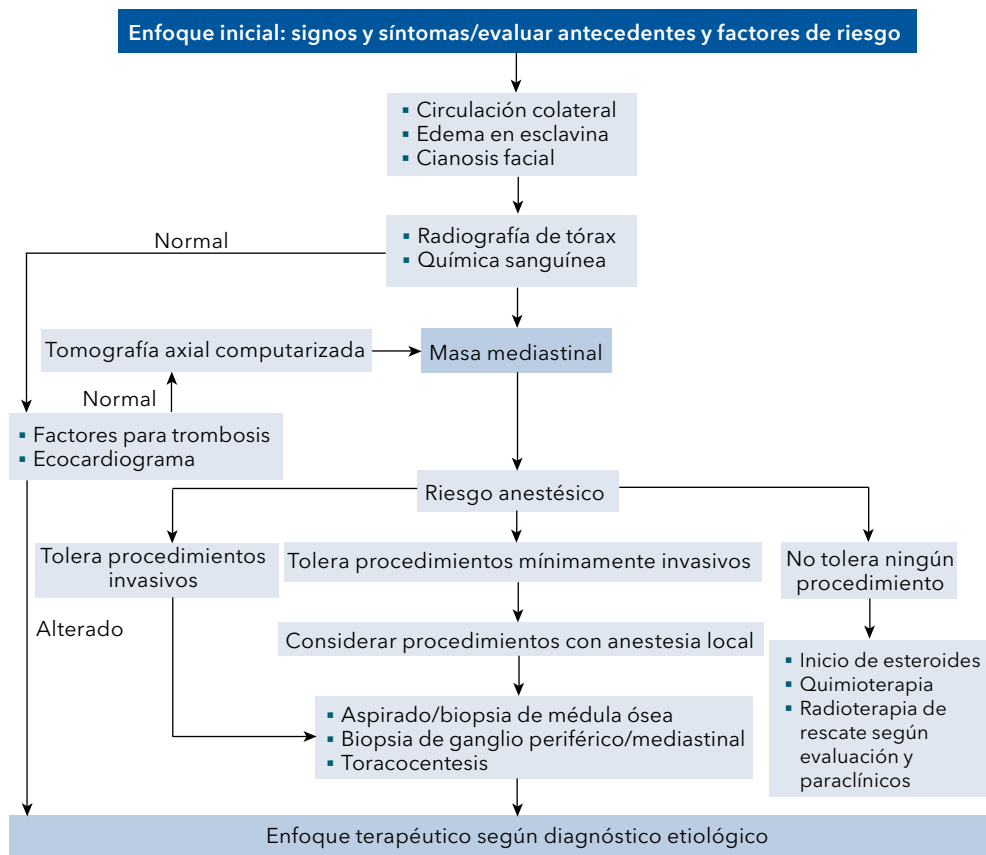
Enfoque inicial: signos y síntomas/evaluar antecedentes y factores de riesgo

▪ Circulación colateral
▪ Edema en esclavina
▪ Cianosis facial

Normal

▪ Radiografía de tórax
▪ Química sanguínea

Tomografía axial computarizada

Masa mediastinal

Normal

▪ Factores para trombosis
▪ Ecocardiograma

Riesgo anestésico

Tolera procedimientos invasivos

Tolera procedimientos mínimamente invasivos

No tolera ningún procedimiento

Alterado

Considerar procedimientos con anestesia local

▪ Inicio de esteroides
▪ Quimioterapia
▪ Radioterapia de rescate según evaluación y paraclínicos

▪ Aspirado/biopsia de médula ósea
▪ Biopsia de ganglio periférico/mediastinal
▪ Toracocentesis

Enfoque terapéutico según diagnóstico etiológico